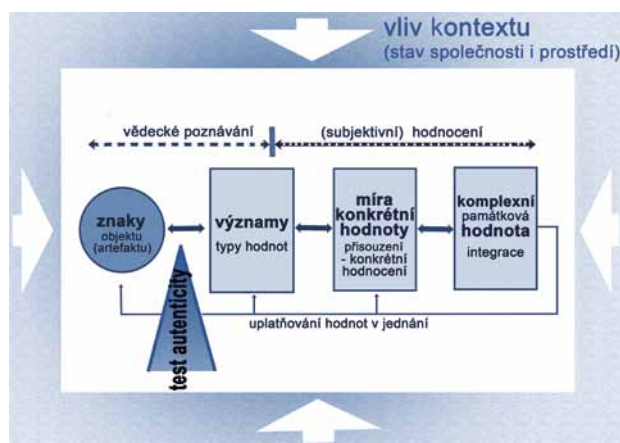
vliv kontextu
(stav společnosti i prostředí)

vědecké poznávání

(subjektivní) hodnocení

znaky
objektu
(artefaktu)

významy
typy hodnot

míra
konkrétní
hodnoty
přisouzení
- konkrétní
hodnocení

komplexní
památková
hodnota
integrace

test autenticity

uplatňování hodnot v jednání